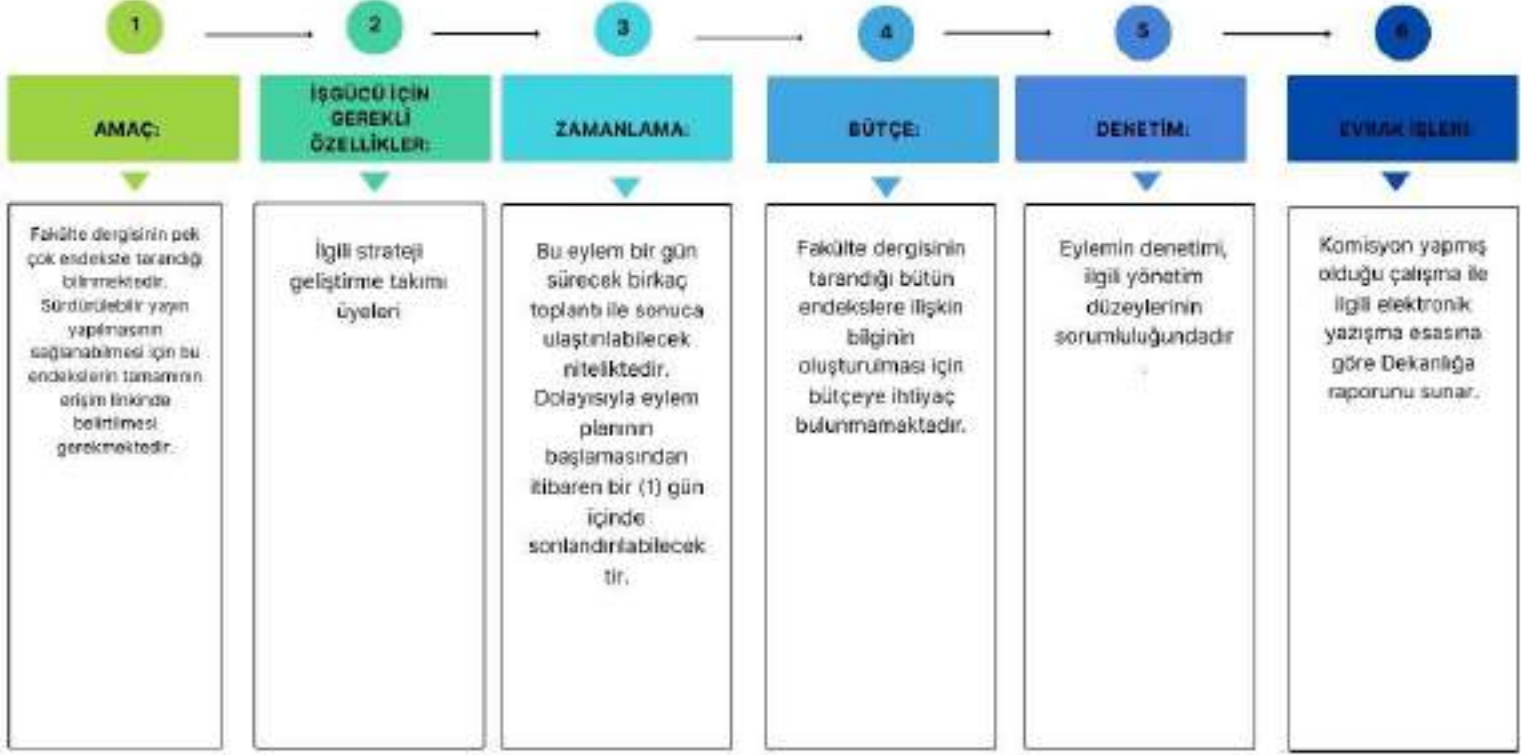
1

AMAÇ:

Fakülte dergisinin pek çok endekste tarandığı bilinmektedir. Sürdürülebilir yayın yapılmasının sağlanabilmesi için bu endekslerin tamamının erişim linkinde belirtilmesi gerekmektedir.

2

İŞGÜCÜ İÇİN GEREKLİ ÖZELLİKLER:

İlgili strateji geliştirme takımı üyeleri

3

ZAMANLAMA:

Bu eylem bir gün sürecek birkaç toplantı ile sonuca ulaştırılabilecek niteliktedir. Dolayısıyla eylem planının başlamasından itibaren bir (1) gün içinde sonlandırılabilecektir.

4

BÜTÇE:

Fakülte dergisinin tarandığı bütün endekslere ilişkin bilginin oluşturulması için bütçeye ihtiyaç bulunmamaktadır.

5

DENETİM:

Eylemin denetimi, ilgili yönetim düzeylerinin sorumluluğundadır

6

EVRAK İŞLERİ:

Komisyon yapmış olduğu çalışma ile ilgili elektronik yazışma esasına göre Dekanlığa raporunu sunar.